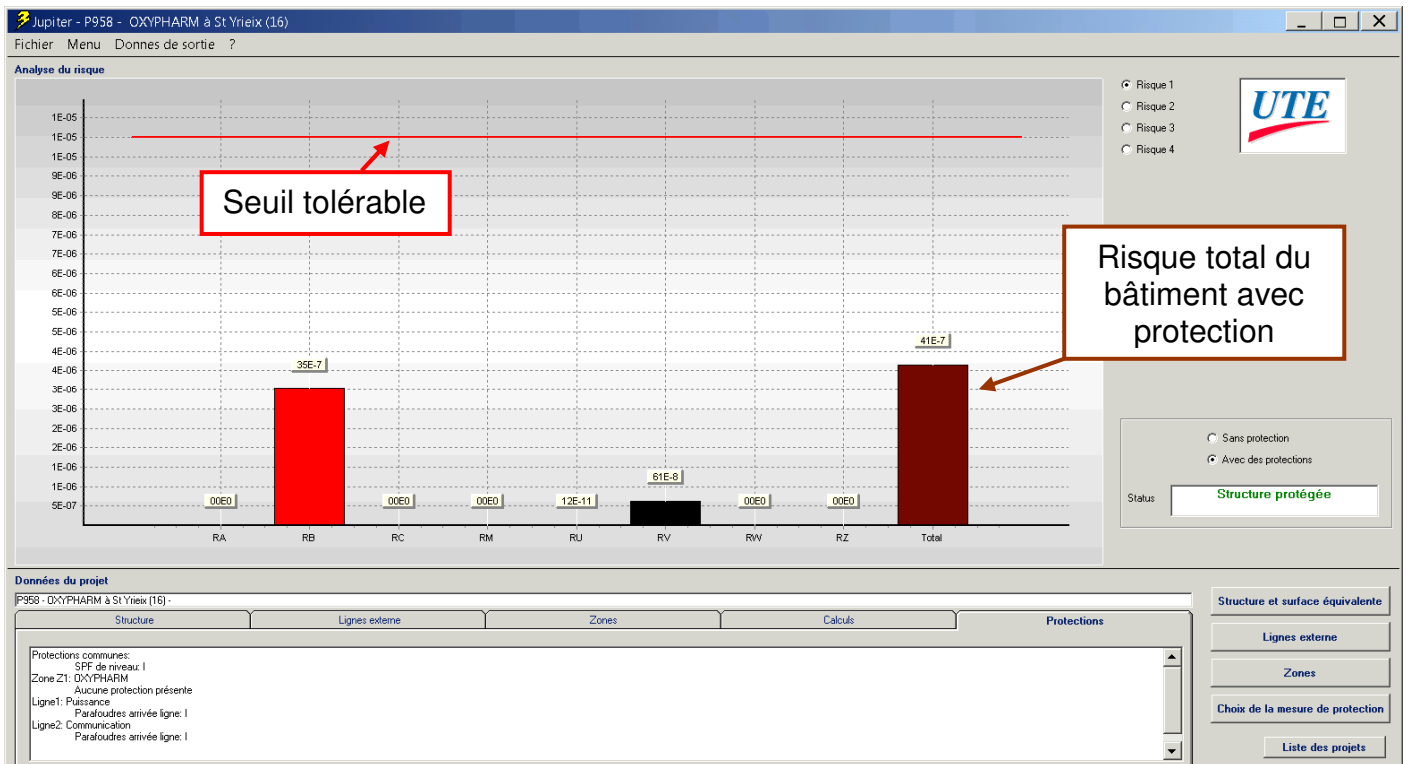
Jupiter - P958 - OXYPHARM à St Yrieix (16)

Fichier Menu Donnes de sortie ?

Analyse du risque

1E-05
1E-05
1E-05
9E-06
9E-06
8E-06
8E-06
7E-06
7E-06
6E-06
6E-06
5E-06
5E-06
4E-06
4E-06
3E-06
3E-06
2E-06
2E-06
1E-06
1E-06
5E-07

Seuil tolérable

Risque total du bâtiment avec protection

00E0
35E-7
00E0
00E0
12E-11
61E-8
00E0
00E0
41E-7

RA RB RC RM RU RV RW RZ Total

Risque 1
Risque 2
Risque 3
Risque 4

UTE

Sans protection
Avec des protections

Status
Structure protégée

Données du projet

P958 - OXYPHARM à St Yrieix (16) -

Structure | Lignes externe | Zones | Calculs | Protections

Protections communes:
SPF de niveau: I
Zone Z1: OXYPHARM
Aucune protection présente
Ligne1: Puissance
Parafoudres arrivée ligne: I
Ligne2: Communication
Parafoudres arrivée ligne: I

Structure et surface équivalente
Lignes externe
Zones
Choix de la mesure de protection
Liste des projets